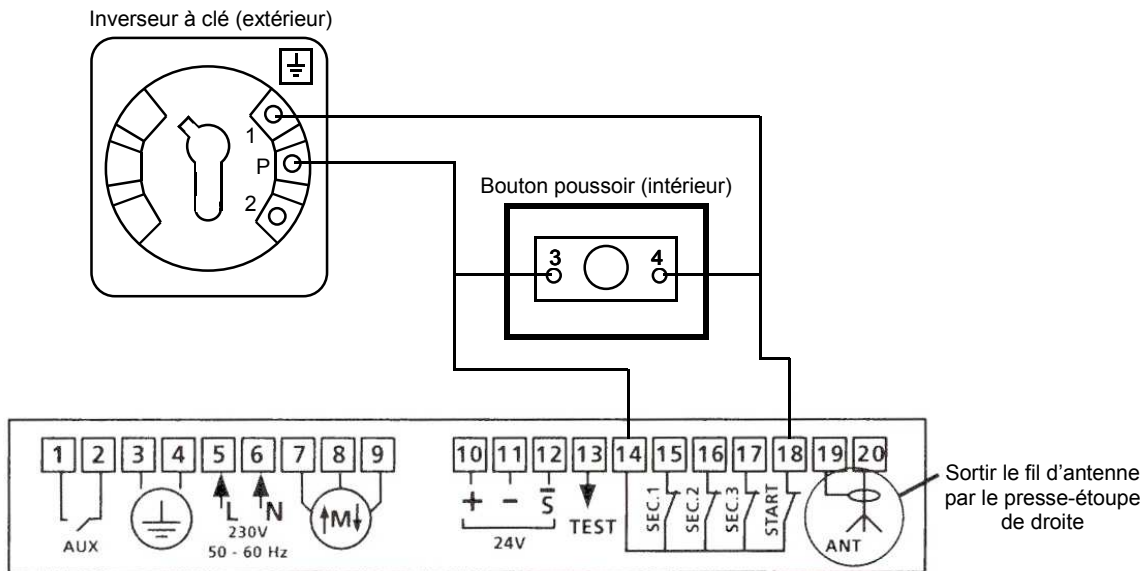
Inverseur à clé (extérieur)

1
P
2

Bouton poussoir (intérieur)

3
4

1 2 3 4 5 6 7 8 9
AUX
L
N
230V
50 - 60 Hz
M

10 11 12 13 14 15 16 17 18 19 20
+ - S
24V
TEST
SEC.1
SEC.2
SEC.3
START
ANT

Sortir le fil d'antenne par le presse-étoupe de droite